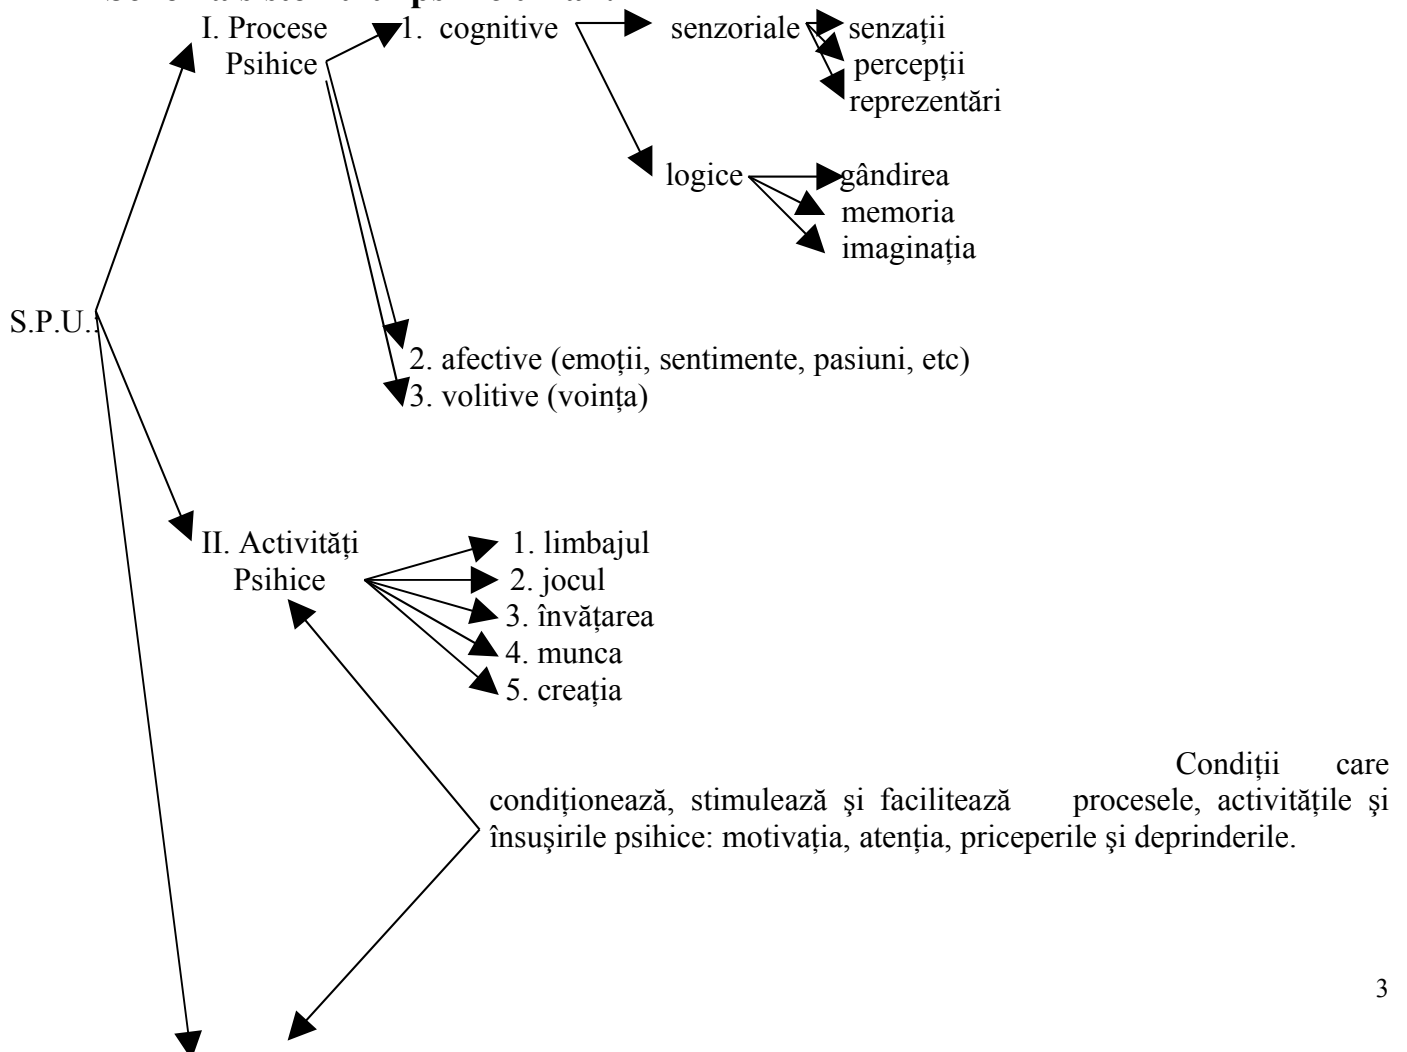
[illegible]

I. Procese Psihice

1. cognitive

senzoriale

senzații

percepții

reprezentări

logice

gândirea

memoria

imaginația

S.P.U.

2. afective (emoții, sentimente, pasiuni, etc)

3. volitive (voința)

II. Activități Psihice

1. limbajul

2. jocul

3. învățarea

4. munca

5. creația

Condiții care condiționează, stimulează şi facilitează procesele, activitățile şi însuşirile psihice: motivația, atenția, priceperile şi deprinderile.

3